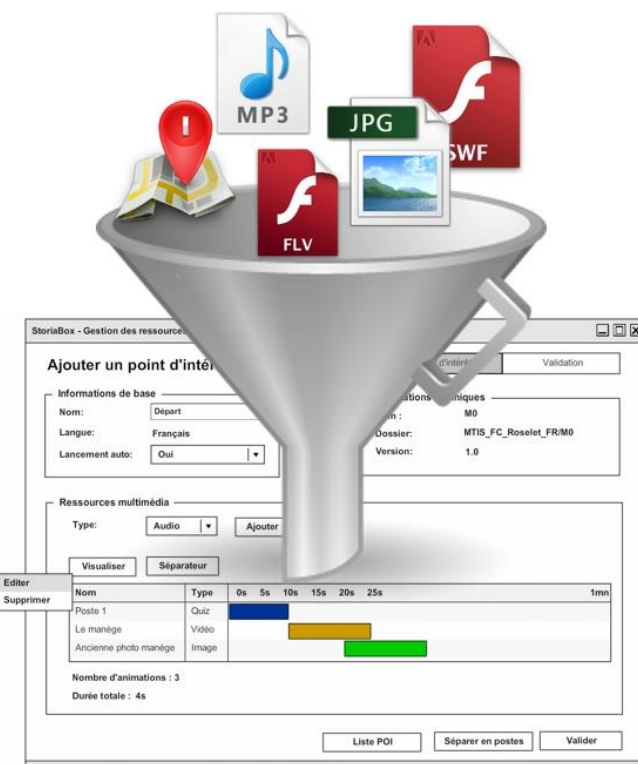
MP3

JPG

SWF

FLV

StoriaBox - Gestion des ressource

Ajouter un point d'intér

d'intér

Validation

Informations de base

Nom: Départ

Langue: Français

Lancement auto: Oui

ations niques

m : M0

Dossier: MTIS_FC_Roselet_FR/M0

Version: 1.0

Ressources multimédia

Type: Audio

Ajouter

Visualiser

Séparateur

Editer

Supprimer

| Nom | Type | 0s 5s 10s 15s 20s 25s 1mn |
|---|---|---|
| Poste 1 | Quiz | |
| Le manège | Vidéo | |
| Ancienne photo manège | Image | |

Nombre d'animations : 3

Durée totale : 4s

Liste POI

Séparer en postes

Valider